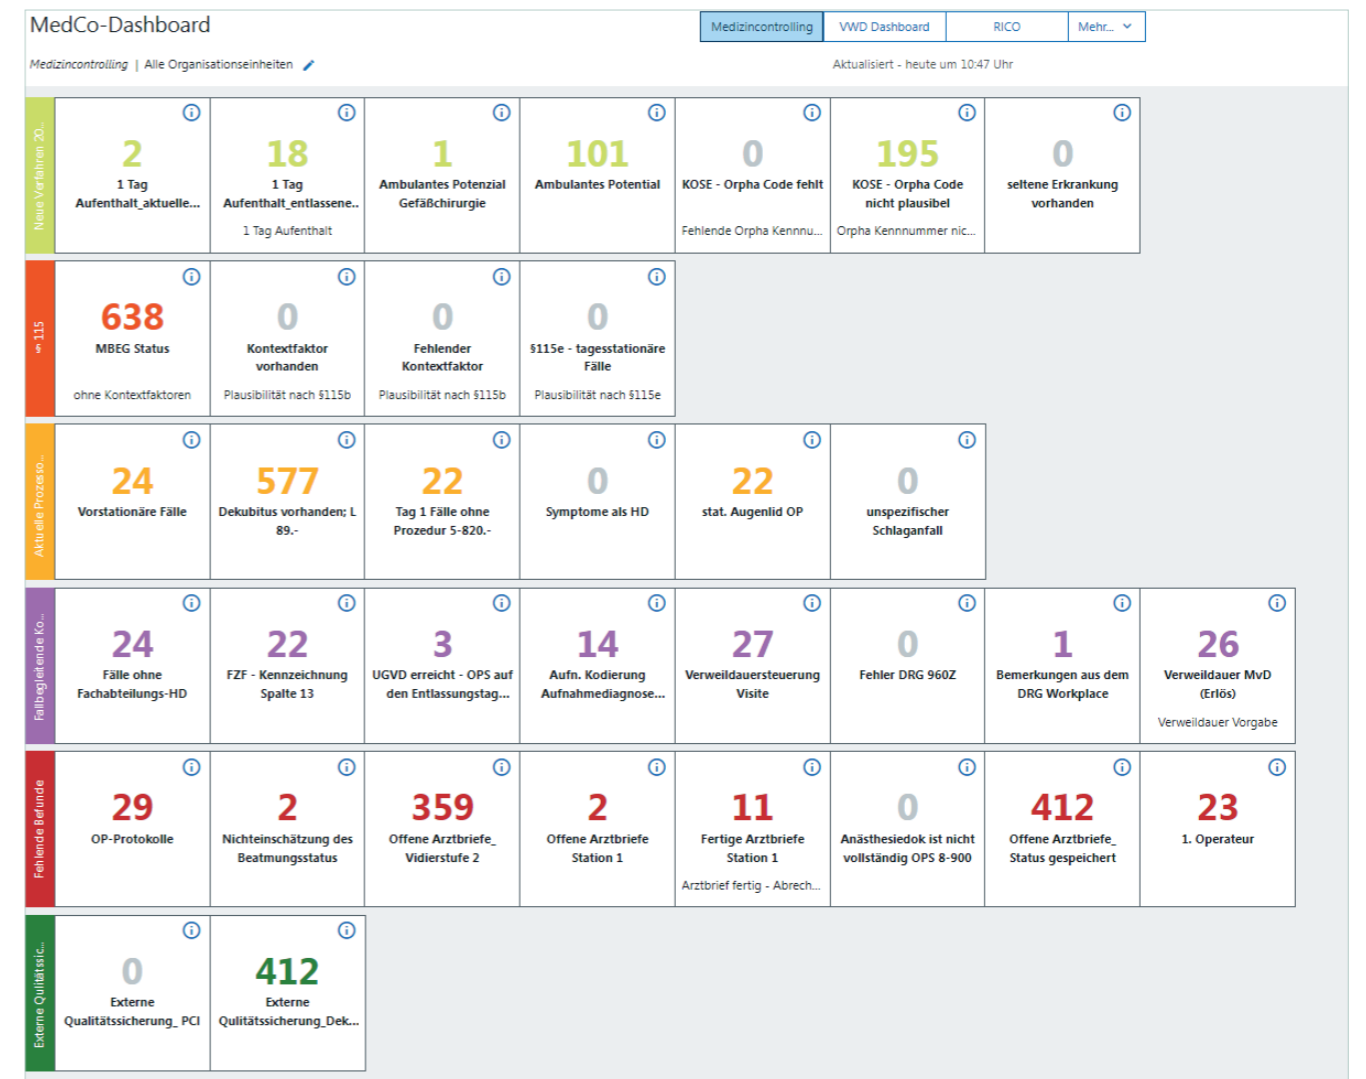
MedCo-Dashboard

Medizincontrolling | VWD Dashboard | RICO | Mehr...

Medizincontrolling | Alle Organisationseinheiten

Aktualisiert - heute um 10:47 Uhr

Neue Verfahren 20...

2
1 Tag Aufenthalt_aktuelle...

18
1 Tag Aufenthalt_entlassene...
1 Tag Aufenthalt

1
Ambulantes Potenzial Gefäßchirurgie

101
Ambulantes Potential

0
KOSE - Orpha Code fehlt
Fehlende Orpha Kennnu...

195
KOSE - Orpha Code nicht plausibel
Orpha Kennnummer nic...

0
seltene Erkrankung vorhanden

§ 115

638
MBEG Status
ohne Kontextfaktoren

0
Kontextfaktor vorhanden
Plausibilität nach §115b

0
Fehlender Kontextfaktor
Plausibilität nach §115b

0
§115e - tagesstationäre Fälle
Plausibilität nach §115e

Aktuelle Prozesso...

24
Vorstationäre Fälle

577
Dekubitus vorhanden; L 89.-

22
Tag 1 Fälle ohne Prozedur 5-820.-

0
Symptome als HD

22
stat. Augenlid OP

0
unspezifischer Schlaganfall

Fallbegleitende Ko...

24
Fälle ohne Fachabteilungs-HD

22
FZF - Kennzeichnung Spalte 13

3
UGVD erreicht - OPS auf den Entlassungstag...

14
Aufn. Kodierung Aufnahmediagnose...

27
Verweildauersteuerung Visite

0
Fehler DRG 960Z

1
Bemerkungen aus dem DRG Workplace

26
Verweildauer MvD (Erlös)
Verweildauer Vorgabe

Fehlende Befunde

29
OP-Protokolle

2
Nichteinschätzung des Beatmungsstatus

359
Offene Arztbriefe_ Vidierstufe 2

2
Offene Arztbriefe Station 1

11
Fertige Arztbriefe Station 1
Arztbrief fertig - Abrech...

0
Anästhesiedok ist nicht vollständig OPS 8-900

412
Offene Arztbriefe_ Status gespeichert

23
1. Operateur

Externe Qulitätssic...

0
Externe Qualitätssicherung_ PCI

412
Externe Qulitätssicherung_Dek...